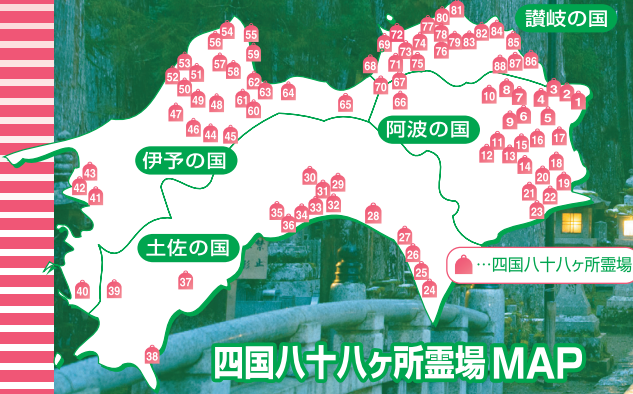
讃岐の国

阿波の国

伊予の国

土佐の国

…四国八十八ヶ所霊場

四国八十八ヶ所霊場MAP

54 55 56 59 53 57 58 52 51 50 49 48 47 46 44 45 62 63 61 60 64 65 81 80 77 72 69 73 74 78 79 83 82 84 85 76 75 71 68 70 67 66 88 87 86 10 8 7 3 2 4 1 5 9 6 17 11 14 15 16 12 13 18 20 19 21 22 23 43 42 41 30 29 31 33 32 35 34 36 28 27 26 25 24 37 40 39 38